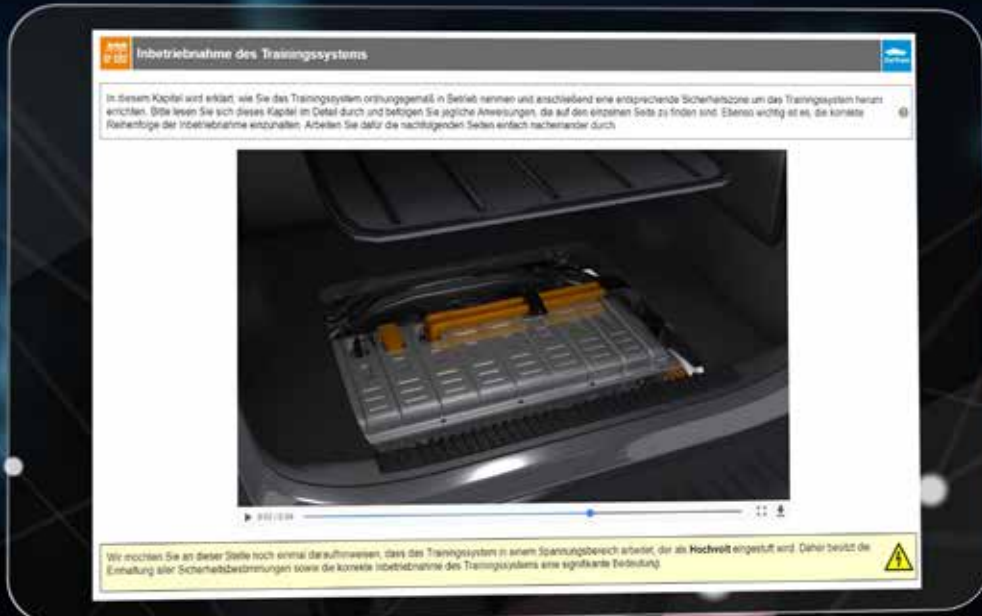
Inbetriebnahme des Trainingssystems

In diesem Kapitel wird erklärt, wie Sie das Trainingssystem ordnungsgemäß in Betrieb nehmen und anschließend eine entsprechende Sicherheitszone um das Trainingssystem herum errichten. Bitte lesen Sie sich dieses Kapitel im Detail durch und befolgen Sie jegliche Anweisungen, die auf den einzelnen Seiten zu finden sind. Ebenso wichtig ist es, die korrekte Reihenfolge der Inbetriebnahme einzuhalten. Arbeiten Sie dafür die nachfolgenden Seiten einfach nacheinander durch.

0:00 / 0:04

Wir möchten Sie an dieser Stelle noch einmal daraufhinweisen, dass das Trainingssystem in einem Spannungsbereich arbeitet, der als Hochvolt eingestuft wird. Daher besitzt die Einhaltung aller Sicherheitsbestimmungen sowie die korrekte Inbetriebnahme des Trainingssystems eine signifikante Bedeutung.